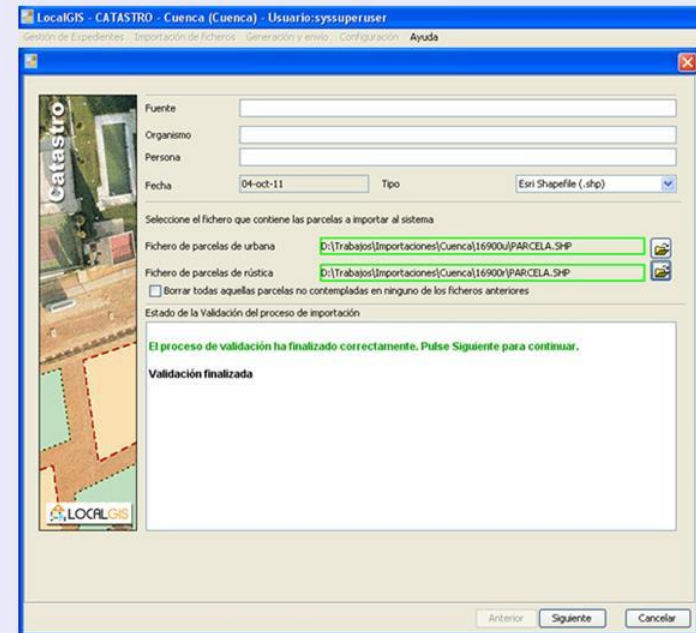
LocalGIS - CATASTRO - Cuenca (Cuenca) - Usuario:syssuperuser

Gestión de Expedientes Importación de ficheros Generación y envío Configuración Ayuda

Catastro

Fuente

Organismo

Persona

Fecha 04-oct-11 Tipo Esri Shapefile (.shp)

Seleccione el fichero que contiene las parcelas a importar al sistema

Fichero de parcelas de urbana D:\Trabajos\Importaciones\Cuenca\16900u\PARCELA.SHP

Fichero de parcelas de rústica D:\Trabajos\Importaciones\Cuenca\16900r\PARCELA.SHP

Borrar todas aquellas parcelas no contempladas en ninguno de los ficheros anteriores

Estado de la Validación del proceso de importación

El proceso de validación ha finalizado correctamente. Pulse Siguiente para continuar.

Validación finalizada

LOCALGIS

Anterior Siguiente Cancelar